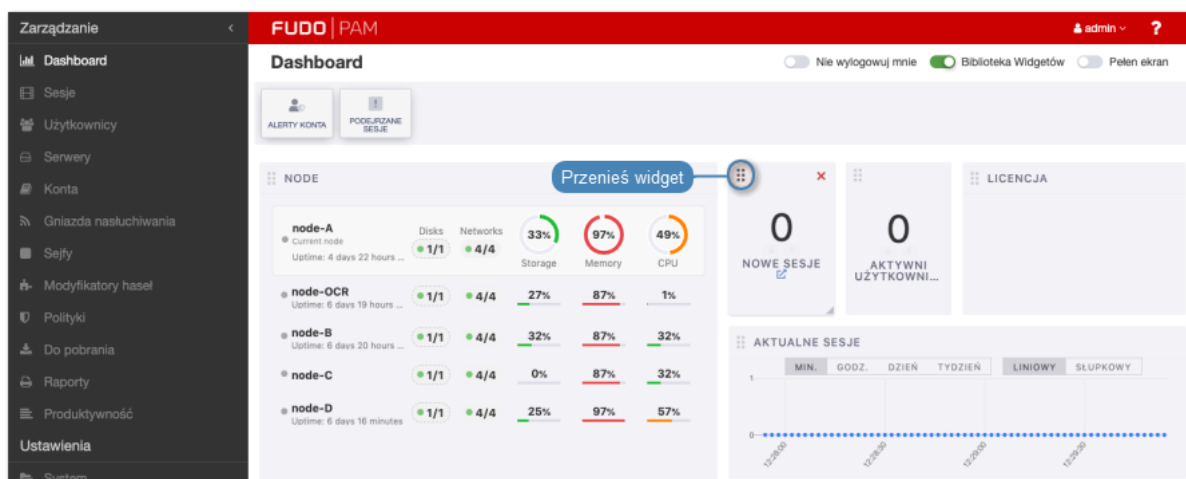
Zarządzanie
Dashboard
Sesje
Użytkownicy
Serwery
Konta
Gniazda nasłuchiwania
Sejfy
Modyfikatory haseł
Polityki
Do pobrania
Raporty
Produktywność
Ustawienia
System

FUDO | PAM
admin
?

Dashboard
Nie wylogowuj mnie
Biblioteka Widgetów
Pełen ekran

ALERTY KONTA
PODEJRZANE SESJE

NODE
Przenieś widget

| | Disks | Networks | | | |
|---|---|---|---|---|---|
| node-A Current node Uptime: 4 days 22 hours ... | 1/1 | 4/4 | 33% Storage | 97% Memory | 49% CPU |
| node-OCR Uptime: 6 days 19 hours ... | 1/1 | 4/4 | 27% | 87% | 1% |
| node-B Uptime: 6 days 20 hours ... | 1/1 | 4/4 | 32% | 87% | 32% |
| node-C | 1/1 | 4/4 | 0% | 87% | 32% |
| node-D Uptime: 6 days 16 minutes | 1/1 | 4/4 | 25% | 97% | 57% |

0
NOWE SESJE

0
AKTYWNI UŻYTKOWNI...

LICENCJA

AKTUALNE SESJE
MIN. GODZ. DZIEŃ TYDZIEŃ
LINIOWY SŁUPKOWY
1
0
12:28:00
12:28:30
12:29:00
12:29:30